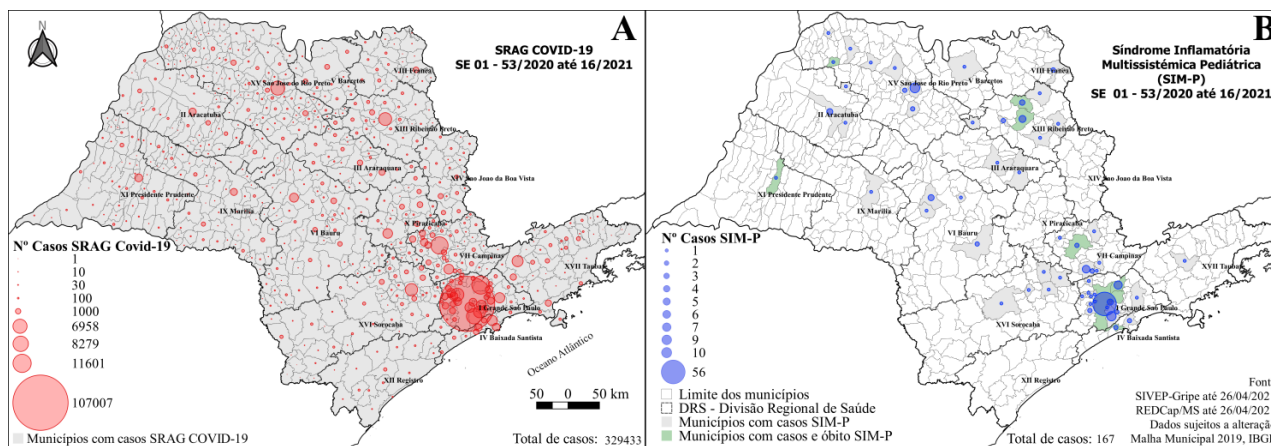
N

A

SRAG COVID-19
SE 01 - 53/2020 até 16/2021

XV São José do Rio Preto
V Barretos
VIII Franca
II Araçatuba
XIII Ribeirão Preto
III Araraquara
XIV São João da Boa Vista
XI Presidente Prudente
IX Marília
X Piracicaba
VI Bauru
VII Campinas
XVII Taubaté
I Grande São Paulo
XVI Sorocaba
IV Baixada Santista
XII Registro
Oceano Atlântico

Nº Casos SRAG Covid-19
1
10
30
100
1000
6958
8279
11601
107007

50 0 50 km

Municípios com casos SRAG COVID-19

Total de casos: 329433

B

Síndrome Inflamatória Multissistémica Pediátrica (SIM-P)
SE 01 - 53/2020 até 16/2021

XV São José do Rio Preto
V Barretos
VIII Franca
II Araçatuba
XIII Ribeirão Preto
III Araraquara
XIV São João da Boa Vista
XI Presidente Prudente
IX Marília
X Piracicaba
VI Bauru
VII Campinas
XVII Taubaté
I Grande São Paulo
XVI Sorocaba
IV Baixada Santista
XII Registro

Nº Casos SIM-P
1
2
3
4
5
6
7
9
10
56

Limite dos municípios
DRS - Divisão Regional de Saúde
Municípios com casos SIM-P
Municípios com casos e óbito SIM-P

Total de casos: 167

Font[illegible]
SIVEP-Gripe até 26/04/202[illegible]
REDCap/MS até 26/04/202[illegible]
Dados sujeitos a alteraçã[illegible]
Malha Municipal 2019, IBG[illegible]